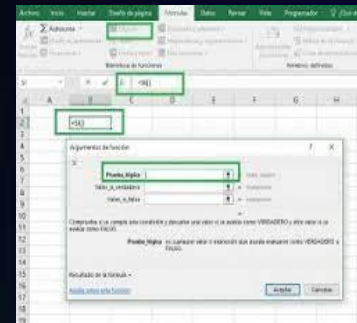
Archivo Inicio Insertar Diseño de página Fórmulas Datos Revisar Vista Programador

Autosuma

Biblioteca de funciones

Nombres definidos

=SI()

A B C D E F G H

=SI()

Argumentos de función

Prueba_lógica

Valor_si_verdadero

Valor_si_falso

Comprueba si se cumple una condición y devuelve un valor si se evalúa como VERDADERO y otro valor si se evalúa como FALSO.

Prueba_lógica es cualquier valor o expresión que pueda evaluarse como VERDADERO o FALSO.

Resultado de la fórmula =

Ayuda sobre esta función

Aceptar Cancelar